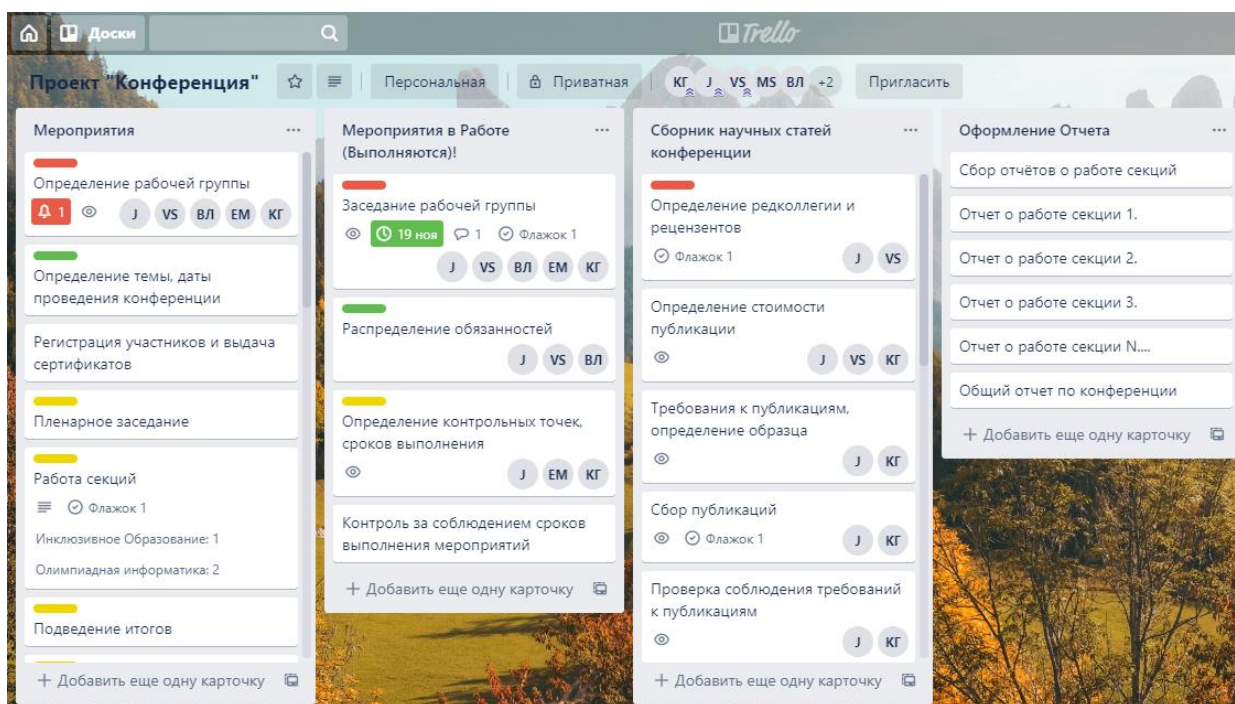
Доски

Trello

Проект "Конференция"

Персональная

Приватная

КГ J VS MS ВЛ +2

Пригласить

Мероприятия ...

Определение рабочей группы

1

J VS ВЛ ЕМ КГ

Определение темы, даты проведения конференции

Регистрация участников и выдача сертификатов

Пленарное заседание

Работа секций

Флажок 1

Инклюзивное Образование: 1

Олимпиадная информатика: 2

Подведение итогов

+ Добавить еще одну карточку

Мероприятия в Работе (Выполняются)! ...

Заседание рабочей группы

19 ноя 1 Флажок 1

J VS ВЛ ЕМ КГ

Распределение обязанностей

J VS ВЛ

Определение контрольных точек, сроков выполнения

J ЕМ КГ

Контроль за соблюдением сроков выполнения мероприятий

+ Добавить еще одну карточку

Сборник научных статей конференции ...

Определение редколлегии и рецензентов

Флажок 1

J VS

Определение стоимости публикации

J VS КГ

Требования к публикациям, определение образца

J КГ

Сбор публикаций

Флажок 1

J КГ

Проверка соблюдения требований к публикациям

J КГ

+ Добавить еще одну карточку

Оформление Отчета ...

Сбор отчётов о работе секций

Отчет о работе секции 1.

Отчет о работе секции 2.

Отчет о работе секции 3.

Отчет о работе секции N....

Общий отчет по конференции

+ Добавить еще одну карточку